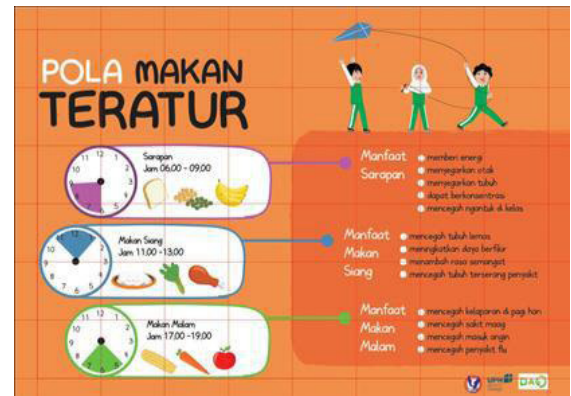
POLA MAKAN TERATUR

Sarapan
Jam 06.00 - 09.00

Manfaat Sarapan
memberi energi
menyegarkan otak
menyegarkan tubuh
dapat berkonsentrasi
mencegah ngantuk di kelas

Makan Siang
Jam 11.00 - 13.00

Manfaat Makan Siang
mencegah tubuh lemas
meningkatkan daya berfikir
menambah rasa semangat
mencegah tubuh terserang penyakit

Makan Malam
Jam 17.00 - 19.00

Manfaat Makan Malam
mencegah kelaparan di pagi hari
mencegah sakit maag
mencegah masuk angin
mencegah penyakit flu